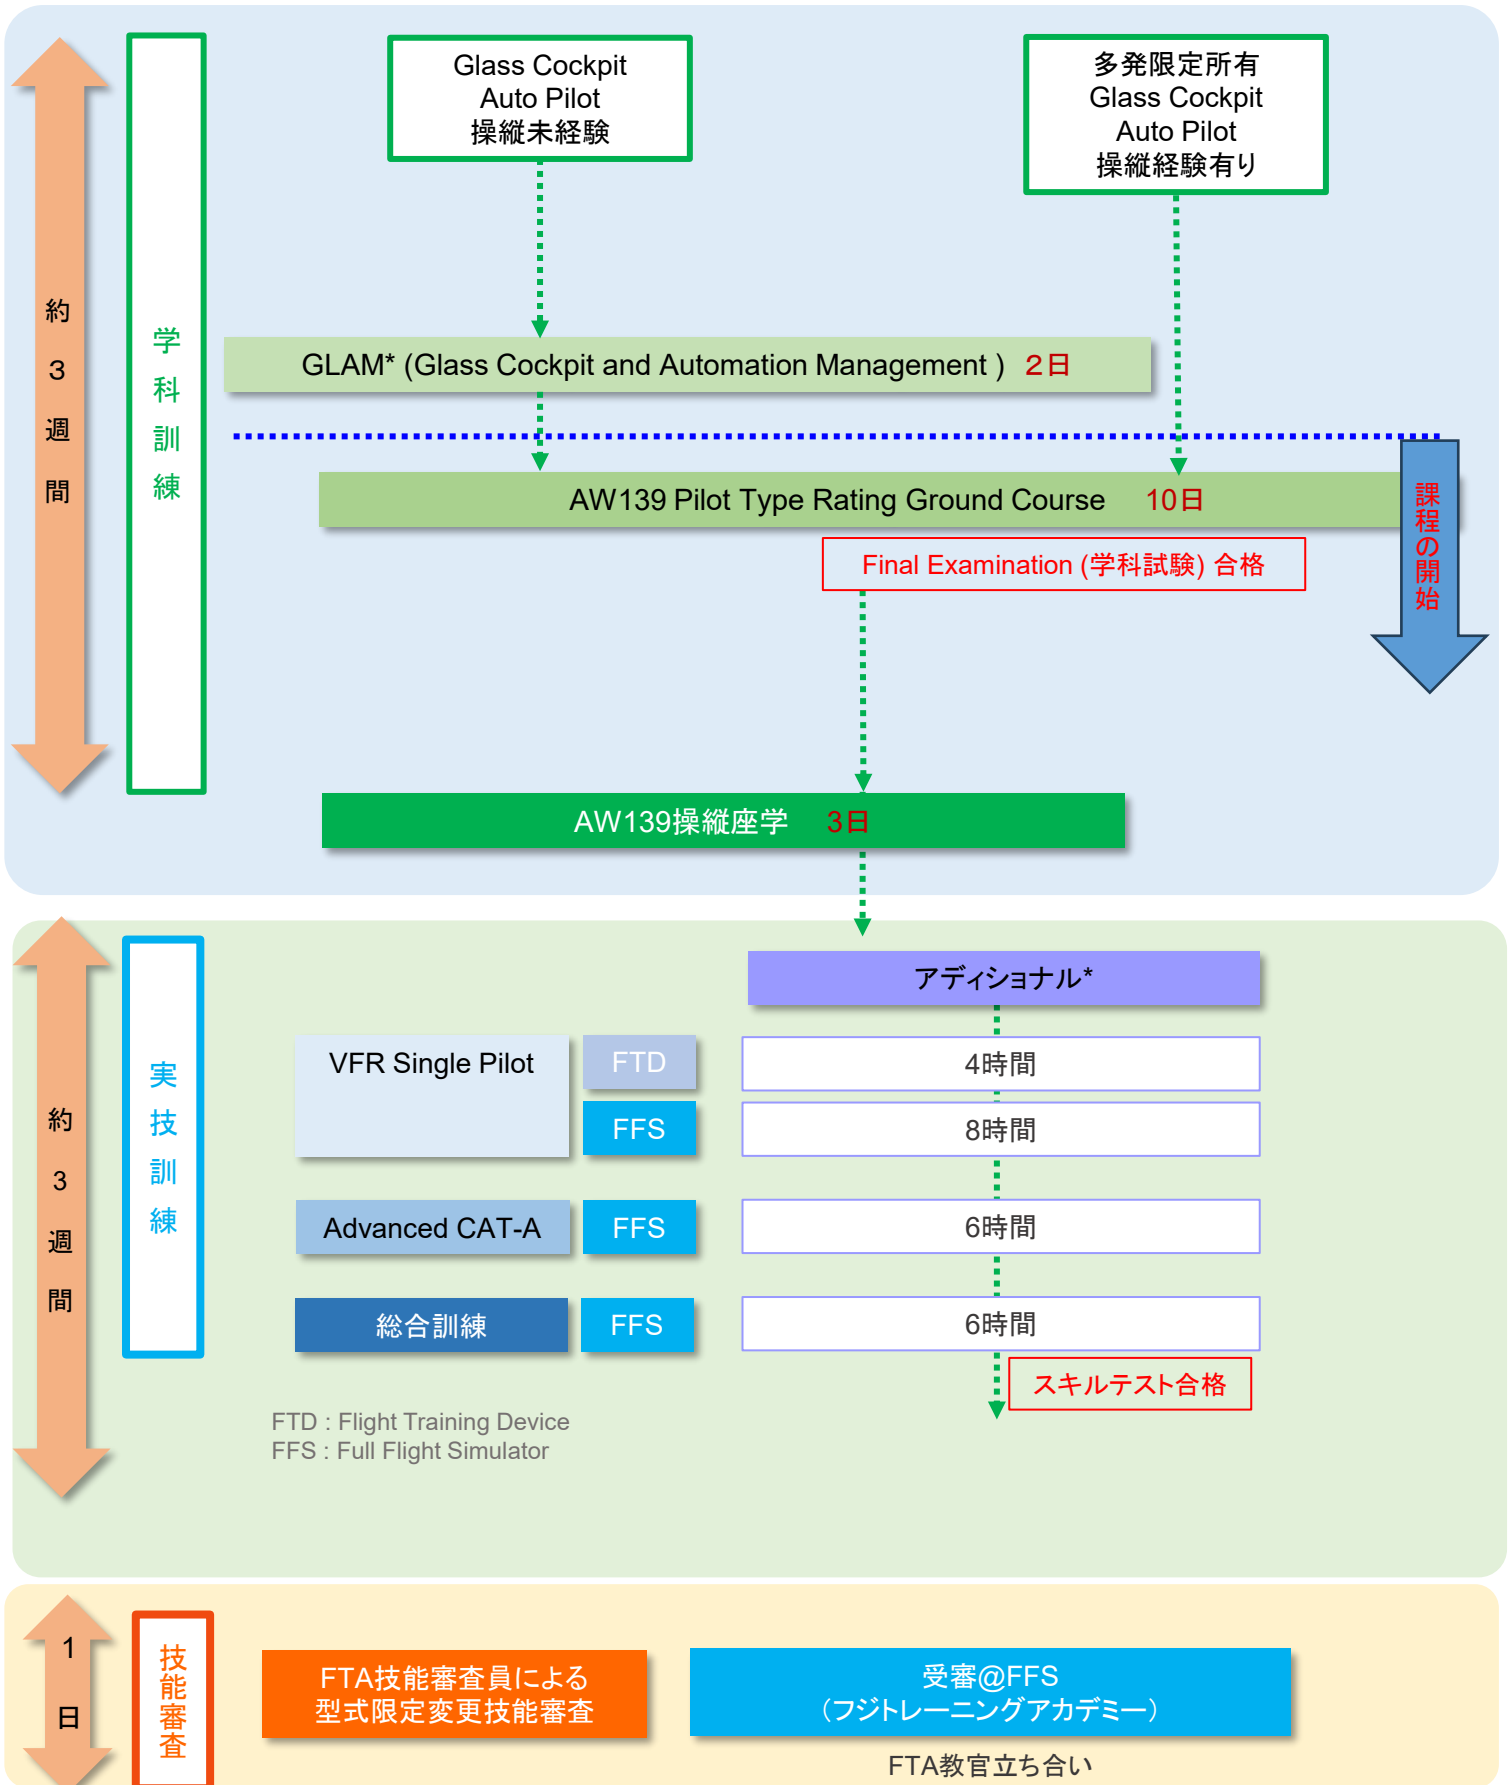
約
3
週
間

学
科
訓
練

Glass Cockpit
Auto Pilot
操縦未経験

多発限定所有
Glass Cockpit
Auto Pilot
操縦経験有り

GLAM* (Glass Cockpit and Automation Management ) 2日

AW139 Pilot Type Rating Ground Course 10日

課程の開始

Final Examination (学科試験) 合格

AW139操縦座学 3日

約
3
週
間

実
技
訓
練

アディショナル*

| VFR Single Pilot | FTD | 4時間 |
|---|---|---|
| | FFS | 8時間 |
| Advanced CAT-A | FFS | 6時間 |
| 総合訓練 | FFS | 6時間 |

スキルテスト合格

FTD : Flight Training Device
FFS : Full Flight Simulator

1
日

技能審査

FTA技能審査員による
型式限定変更技能審査

受審@FFS
(フジトレーニングアカデミー)

FTA教官立ち合い